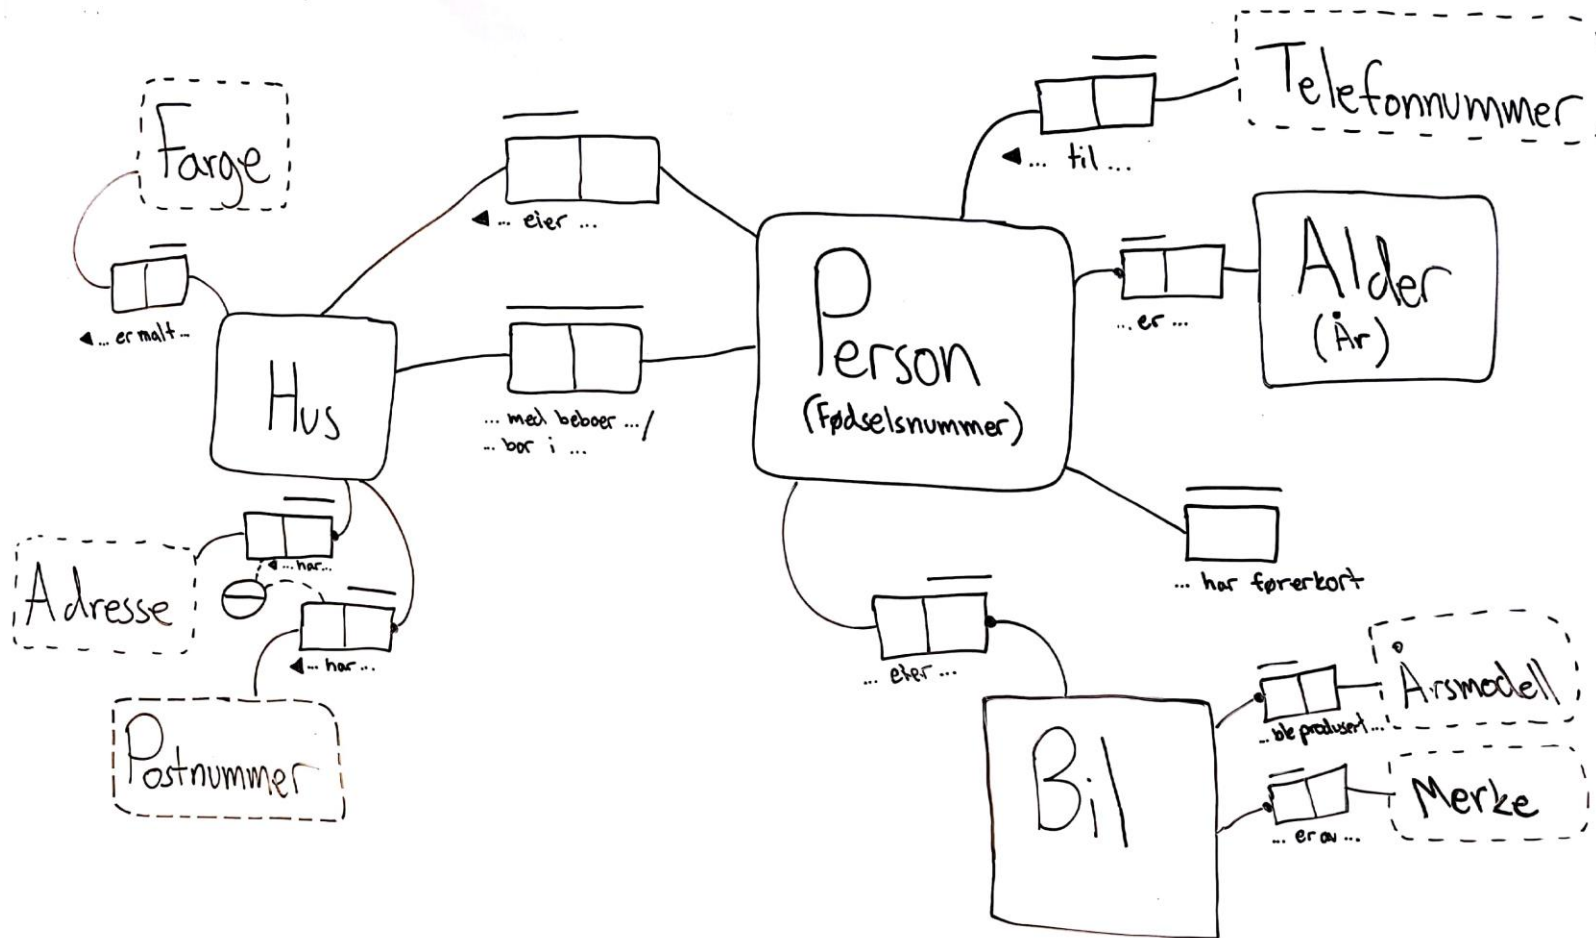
Farge

◄... er malt...

Hus

◄... eier ...

... med beboer ... / ... bor i ...

Adresse

◄... har...

◄... har ...

Postnummer

Telefonnummer

◄... til ...

Person (Fødselsnummer)

... er ...

Alder (År)

... har førerkort

... eier ...

Bil

Årsmodell

... ble produsert ...

Merke

... er av ...